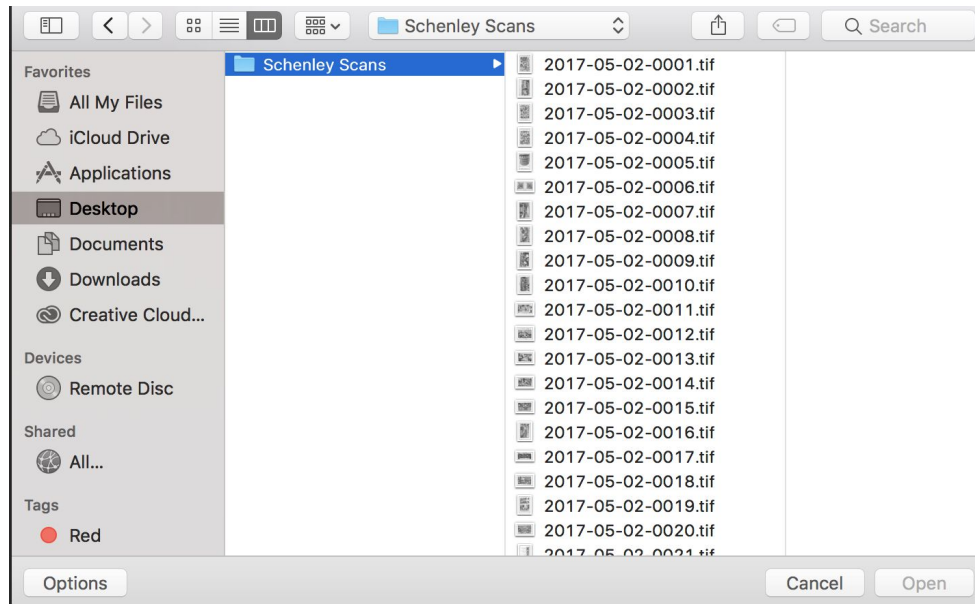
Schenley Scans

Search

Favorites
All My Files
iCloud Drive
Applications
Desktop
Documents
Downloads
Creative Cloud...

Devices
Remote Disc

Shared
All...

Tags
Red

Schenley Scans

2017-05-02-0001.tif
2017-05-02-0002.tif
2017-05-02-0003.tif
2017-05-02-0004.tif
2017-05-02-0005.tif
2017-05-02-0006.tif
2017-05-02-0007.tif
2017-05-02-0008.tif
2017-05-02-0009.tif
2017-05-02-0010.tif
2017-05-02-0011.tif
2017-05-02-0012.tif
2017-05-02-0013.tif
2017-05-02-0014.tif
2017-05-02-0015.tif
2017-05-02-0016.tif
2017-05-02-0017.tif
2017-05-02-0018.tif
2017-05-02-0019.tif
2017-05-02-0020.tif
2017-05-02-0021.tif

Options

Cancel
Open